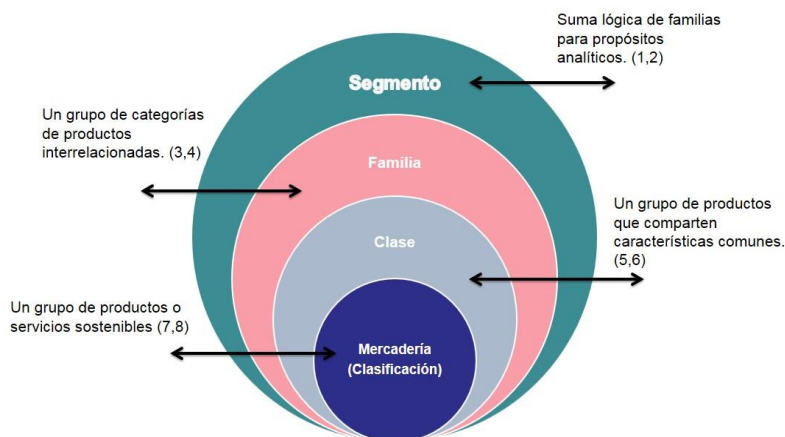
Suma lógica de familias para propósitos analíticos. (1,2)

Segmento

Un grupo de categorías de productos interrelacionadas. (3,4)

Familia

Un grupo de productos que comparten características comunes. (5,6)

Clase

Un grupo de productos o servicios sostenibles (7,8)

Mercadería (Clasificación)